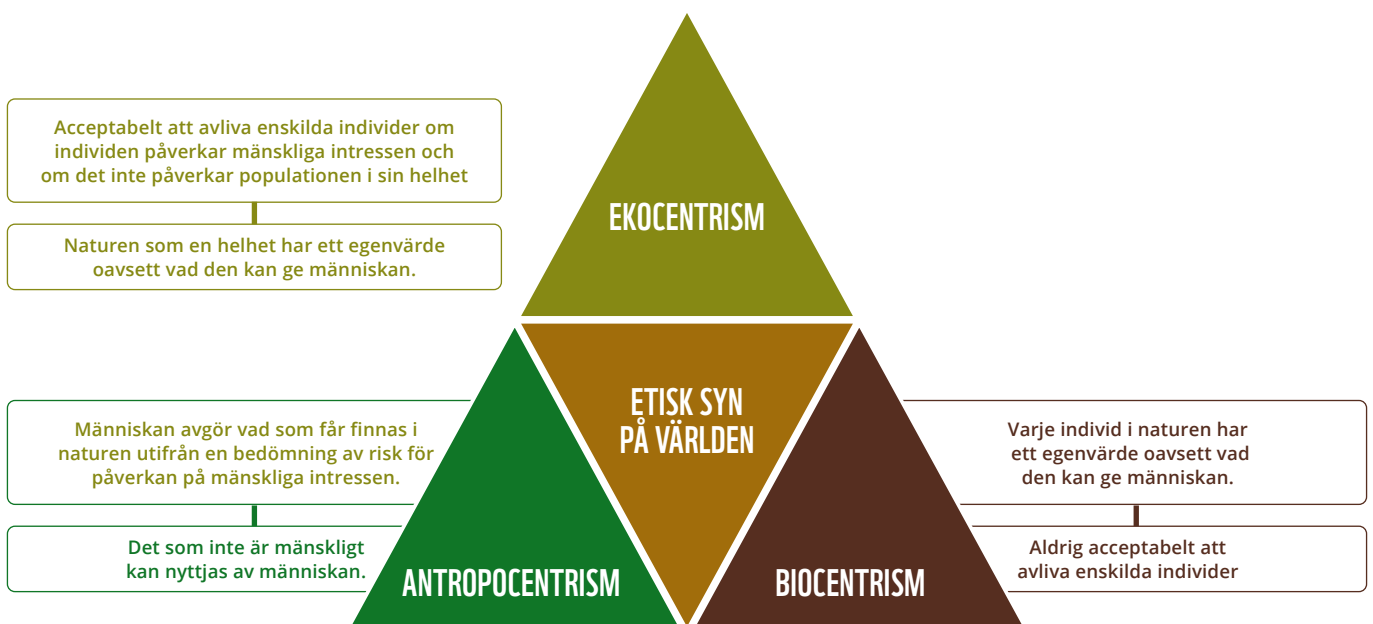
Acceptabelt att avliva enskilda individer om individen påverkar mänskliga intressen och om det inte påverkar populationen i sin helhet

Naturen som en helhet har ett egenvärde oavsett vad den kan ge människan.

EKOCENTRISM

ETISK SYN PÅ VÄRLDEN

Människan avgör vad som får finnas i naturen utifrån en bedömning av risk för påverkan på mänskliga intressen.

Det som inte är mänskligt kan nyttjas av människan.

ANTROPOCENTRISM

BIOCENTRISM

Varje individ i naturen har ett egenvärde oavsett vad den kan ge människan.

Aldrig acceptabelt att avliva enskilda individer